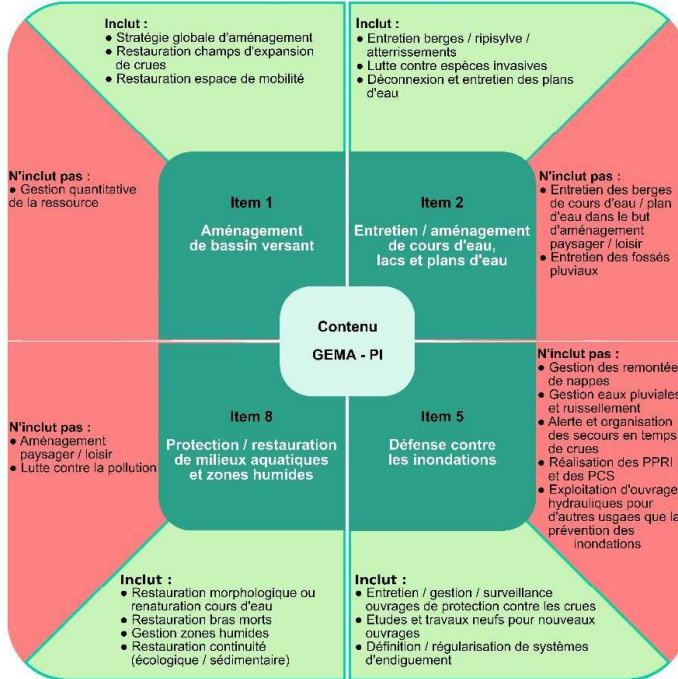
Inclut :
• Stratégie globale d'aménagement
• Restauration champs d'expansion de crues
• Restauration espace de mobilité

Inclut :
• Entretien berges / ripisylve / atterrissements
• Lutte contre espèces invasives
• Déconnexion et entretien des plans d'eau

N'inclut pas :
• Gestion quantitative de la ressource

Item 1

Aménagement de bassin versant

Item 2

Entretien / aménagement de cours d'eau, lacs et plans d'eau

N'inclut pas :
• Entretien des berges de cours d'eau / plan d'eau dans le but d'aménagement paysager / loisir
• Entretien des fossés pluviaux

Contenu

GEMA - PI

N'inclut pas :
• Gestion des remontée de nappes
• Gestion eaux pluviale et ruissellement
• Alerte et organisation des secours en temps de crues
• Réalisation des PPRI et des PCS
• Exploitation d'ouvrage hydrauliques pour d'autres usages que la prévention des inondations

N'inclut pas :
• Aménagement paysager / loisir
• Lutte contre la pollution

Item 8

Protection / restauration de milieux aquatiques et zones humides

Item 5

Défense contre les inondations

Inclut :
• Restauration morphologique ou renaturation cours d'eau
• Restauration bras morts
• Gestion zones humides
• Restauration continuité (écologique / sédimentaire)

Inclut :
• Entretien / gestion / surveillance ouvrages de protection contre les crues
• Etudes et travaux neufs pour nouveaux ouvrages
• Définition / régularisation de systèmes d'endiguement